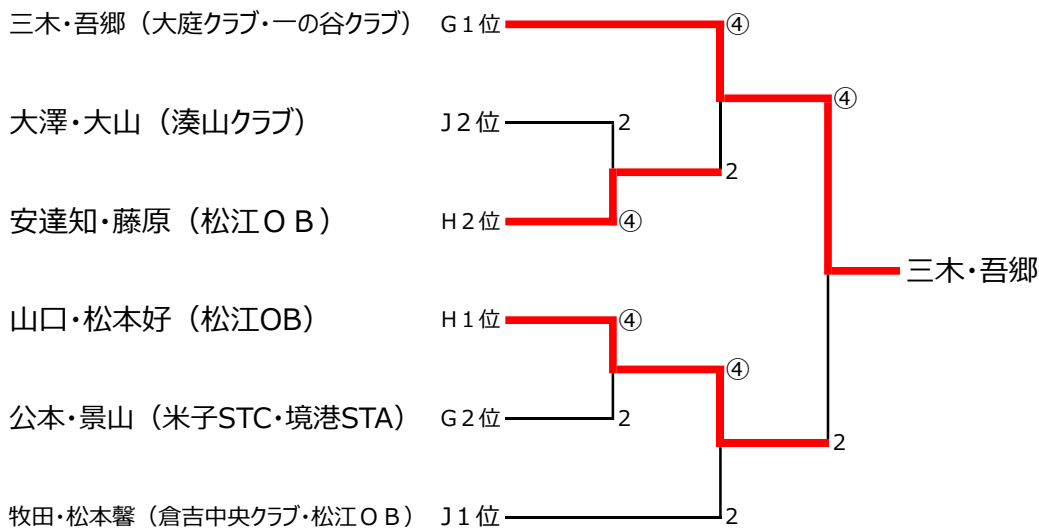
三木・吾郷（大庭クラブ・一の谷クラブ） G１位

大澤・大山（湊山クラブ） J２位

安達知・藤原（松江ＯＢ） H２位

山口・松本好（松江OB） H１位

公本・景山（米子STC・境港STA） G２位

牧田・松本馨（倉吉中央クラブ・松江ＯＢ） J１位

④
④
2
2
④
④
④
2
2
2
三木・吾郷